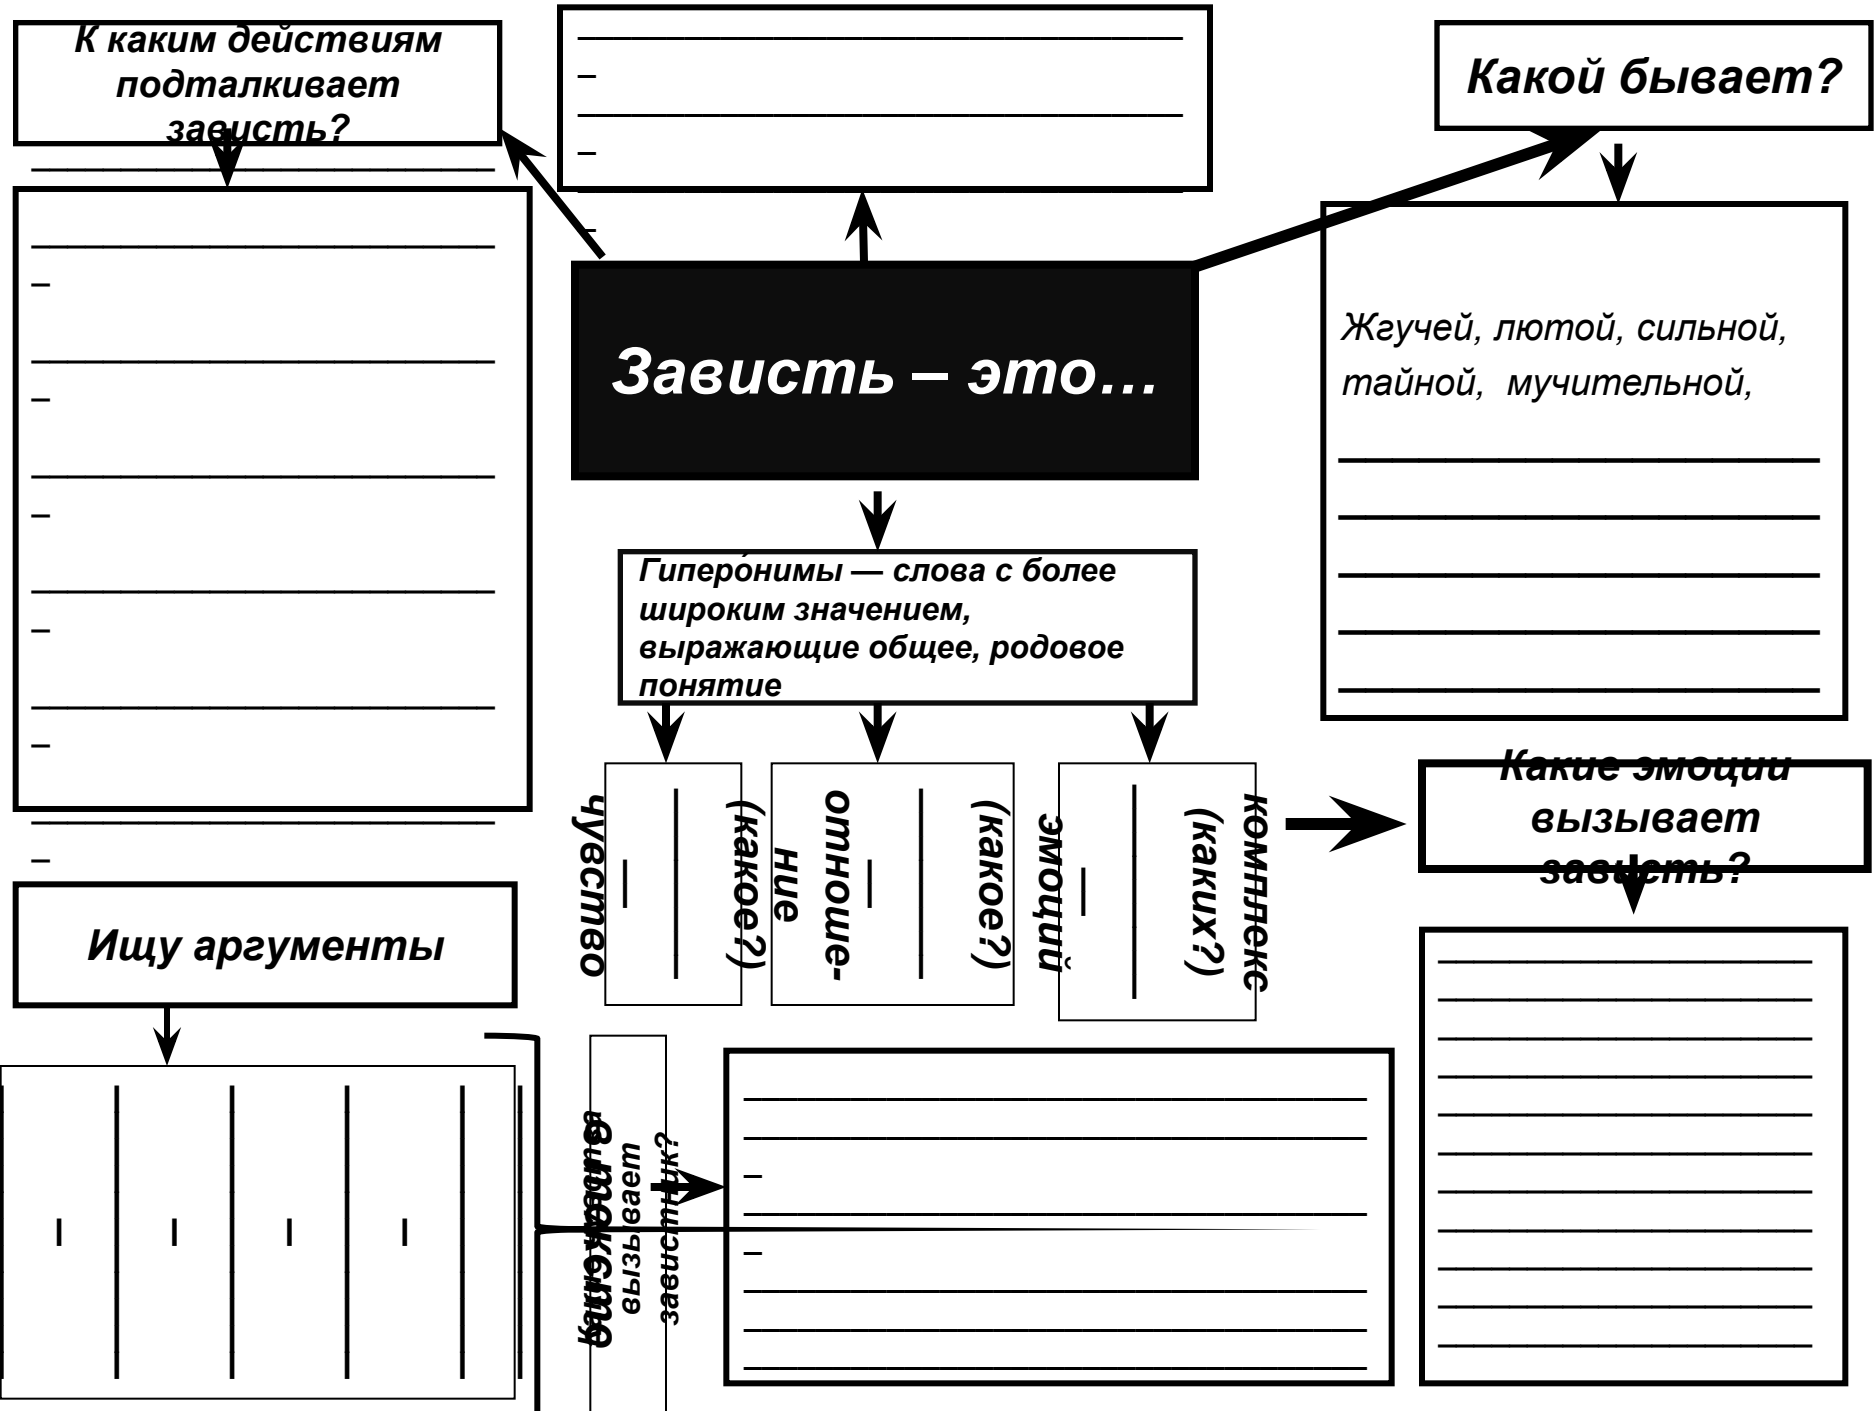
К каким действиям подталкивает зависть?

Какой бывает?

Жгучей, лютой, сильной, тайной, мучительной,

Зависть – это…

Гиперóнимы — слова с более широким значением, выражающие общее, родовое понятие

чувство (какое?)

отноше-ние (какое?)

комплекс (каких?) эмоций

Какие эмоции вызывает зависть?

Ищу аргументы

Какие чувства вызывает завистник?